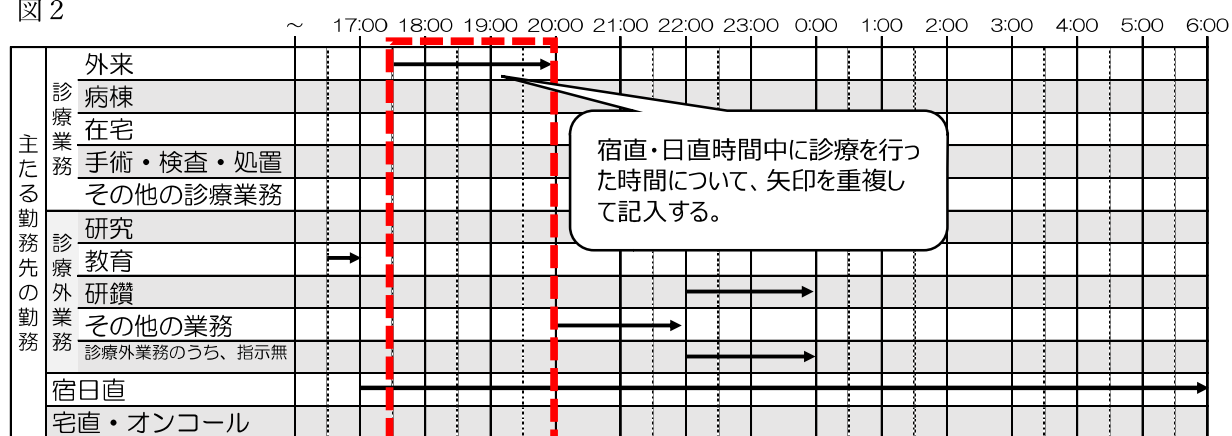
図 2

| | | ~ | 17:00 | 18:00 | 19:00 | 20:00 | 21:00 | 22:00 | 23:00 | 0:00 | 1:00 | 2:00 | 3:00 | 4:00 | 5:00 | 6:00 |
|---|---|---|---|---|---|---|---|---|---|---|---|---|---|---|---|---|
| 主たる勤務先の勤務 | 診療業務 | 外来 | | | | | | | | | | | | | | |
| | | 病棟 | | | | | | | | | | | | | | |
| | | 在宅 | | | | | | | | | | | | | | |
| | | 手術・検査・処置 | | | | | | | | | | | | | | |
| | | その他の診療業務 | | | | | | | | | | | | | | |
| | 診療外業務 | 研究 | | | | | | | | | | | | | | |
| | | 教育 | | | | | | | | | | | | | | |
| | | 研鑽 | | | | | | | | | | | | | | |
| | | その他の業務 | | | | | | | | | | | | | | |
| | | 診療外業務のうち、指示無 | | | | | | | | | | | | | | |
| | 宿日直 | | | | | | | | | | | | | | | |
| | 宅直・オンコール | | | | | | | | | | | | | | | |

宿直・日直時間中に診療を行った時間について、矢印を重複して記入する。